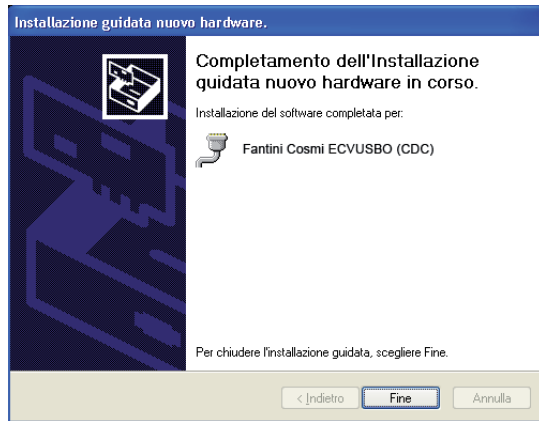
Installazione guidata nuovo hardware.

Completamento dell'Installazione guidata nuovo hardware in corso.

Installazione del software completata per:

Fantini Cosmi ECVUSBO (CDC)

Per chiudere l'installazione guidata, scegliere Fine.

< Indietro
Fine
Annulla